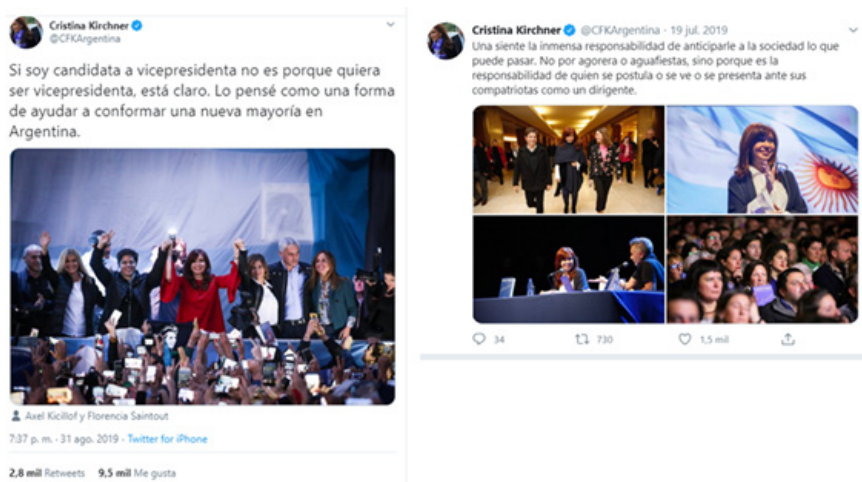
Cristina Kirchner
@CFKArgentina

Si soy candidata a vicepresidenta no es porque quiera ser vicepresidenta, está claro. Lo pensé como una forma de ayudar a conformar una nueva mayoría en Argentina.

Axel Kicillof y Florencia Saintout

7:37 p. m. · 31 ago. 2019 · Twitter for iPhone

2,8 mil Retweets 9,5 mil Me gusta

Cristina Kirchner @CFKArgentina · 19 jul. 2019

Una siente la inmensa responsabilidad de anticiparle a la sociedad lo que puede pasar. No por agorera o aguafiestas, sino porque es la responsabilidad de quien se postula o se ve o se presenta ante sus compatriotas como un dirigente.

34 730 1,5 mil